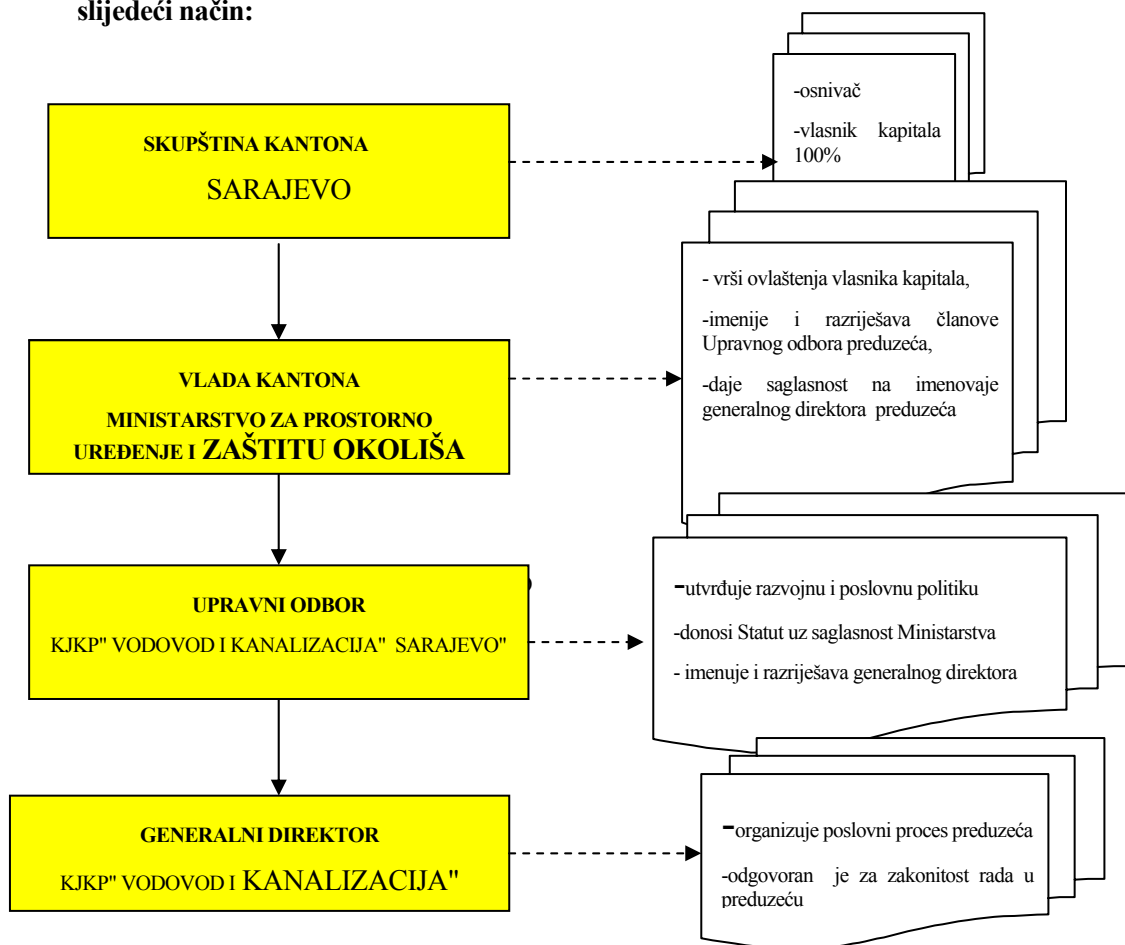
slijedeći način:

SKUPŠTINA KANTONA
SARAJEVO

-osnivač
-vlasnik kapitala 100%

VLADA KANTONA
MINISTARSTVO ZA PROSTORNO UREĐENJE I ZAŠTITU OKOLIŠA

- vrši ovlaštenja vlasnika kapitala,
-imenije i razriješava članove Upravnog odbora preduzeća,
-daje saglasnost na imenovaje generalnog direktora preduzeća

UPRAVNI ODBOR
KJKP" VODOVOD I KANALIZACIJA" SARAJEVO"

-utvrđuje razvojnu i poslovnu politiku
-donosi Statut uz saglasnost Ministarstva
- imenuje i razriješava generalnog direktora

GENERALNI DIREKTOR
KJKP" VODOVOD I KANALIZACIJA"

-organizuje poslovni proces preduzeća
-odgovoran je za zakonitost rada u preduzeću